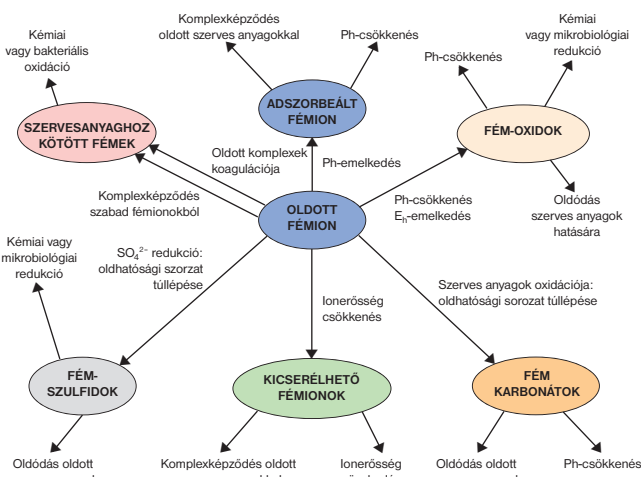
Kémiai vagy bakteriális oxidáció

Komplexképződés oldott szerves anyagokkal

Ph-csökkenés

Kémiai vagy mikrobiológiai redukció

Ph-csökkenés

SZERVESANYAGHOZ KÖTÖTT FÉMEK

ADSZORBEÁLT FÉMION

FÉM-OXIDOK

Oldott komplexek koagulációja

Ph-emelkedés

Komplexképződés szabad fémionokból

OLDOTT FÉMION

Ph-csökkenés $E_h$-emelkedés

Oldódás szerves anyagok hatására

Kémiai vagy mikrobiológiai redukció

$SO_4^{2-}$ redukció: oldhatósági szorzat túllépése

Szerves anyagok oxidációja: oldhatósági sorozat túllépése

Ionerősség csökkenés

FÉM-SZULFIDOK

KICSERÉLHETŐ FÉMIONOK

FÉM KARBONÁTOK

Oldódás oldott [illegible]

Komplexképződés oldott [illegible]

Ionerősség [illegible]

Oldódás oldott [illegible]

Ph-csökkenés